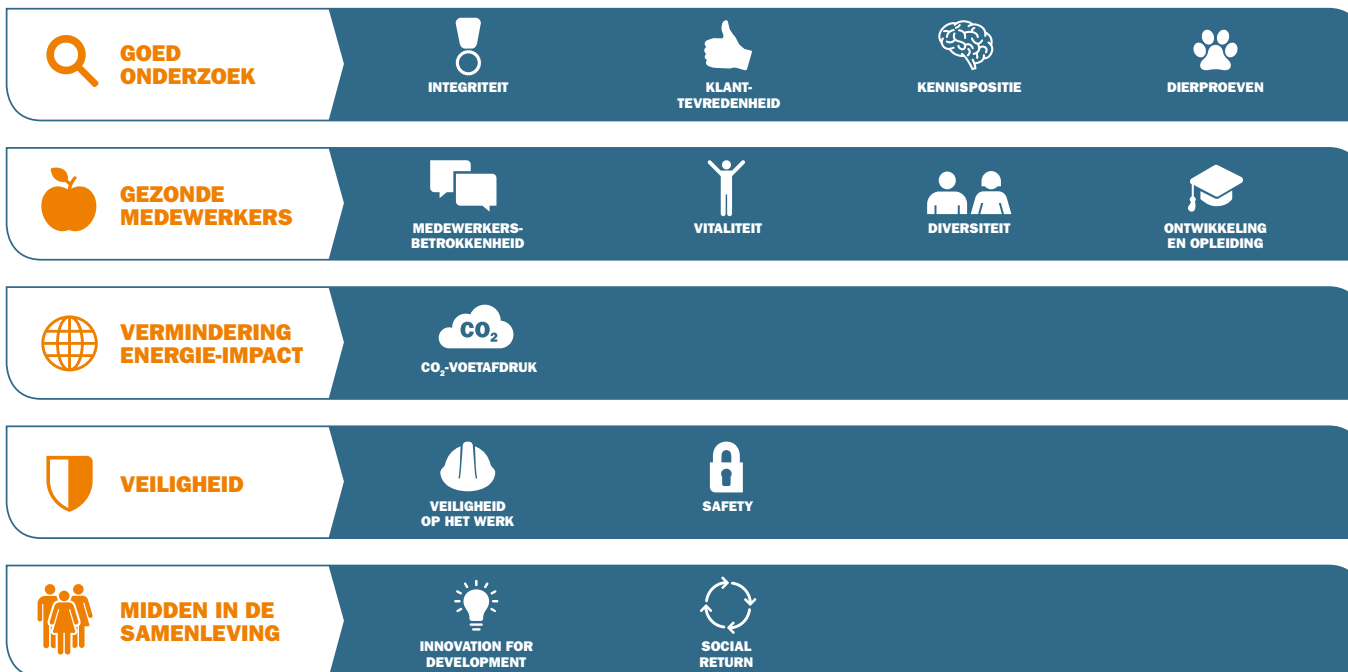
GOED ONDERZOEK

INTEGRITEIT

KLANT-TEVREDENHEID

KENNISPOSITIE

DIERPROEVEN

GEZONDE MEDEWERKERS

MEDEWERKERS-BETROKKENHEID

VITALITEIT

DIVERSITEIT

ONTWIKKELING EN OPLEIDING

VERMINDERING ENERGIE-IMPACT

$CO_2$

$CO_2$-VOETAFDRUK

VEILIGHEID

VEILIGHEID OP HET WERK

SAFETY

MIDDEN IN DE SAMENLEVING

INNOVATION FOR DEVELOPMENT

SOCIAL RETURN